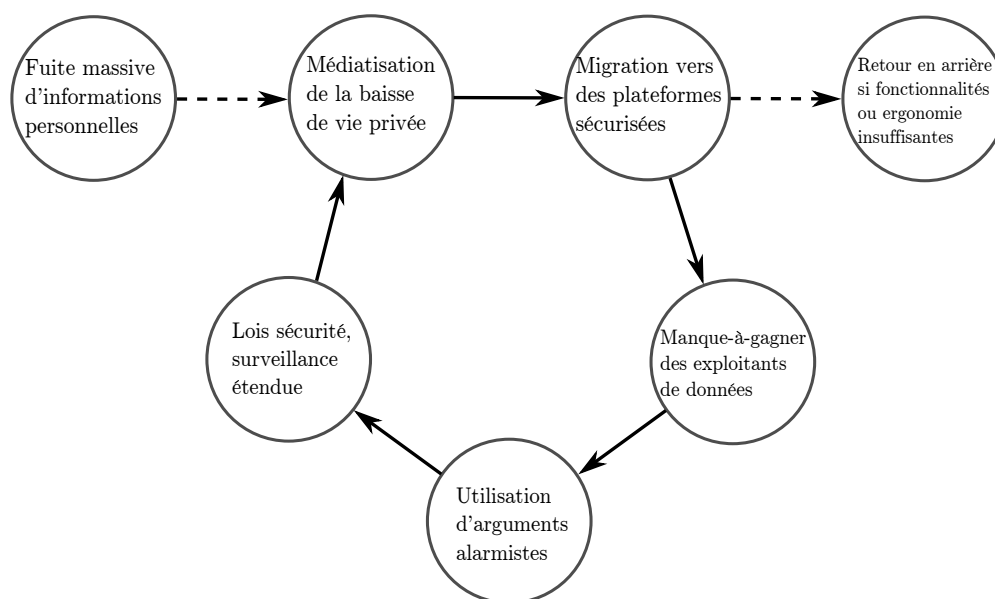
Fuite massive d’informations personnelles

Médiatisation de la baisse de vie privée

Migration vers des plateformes sécurisées

Retour en arrière si fonctionnalités ou ergonomie insuffisantes

Manque-à-gagner des exploitants de données

Utilisation d’arguments alarmistes

Lois sécurité, surveillance étendue